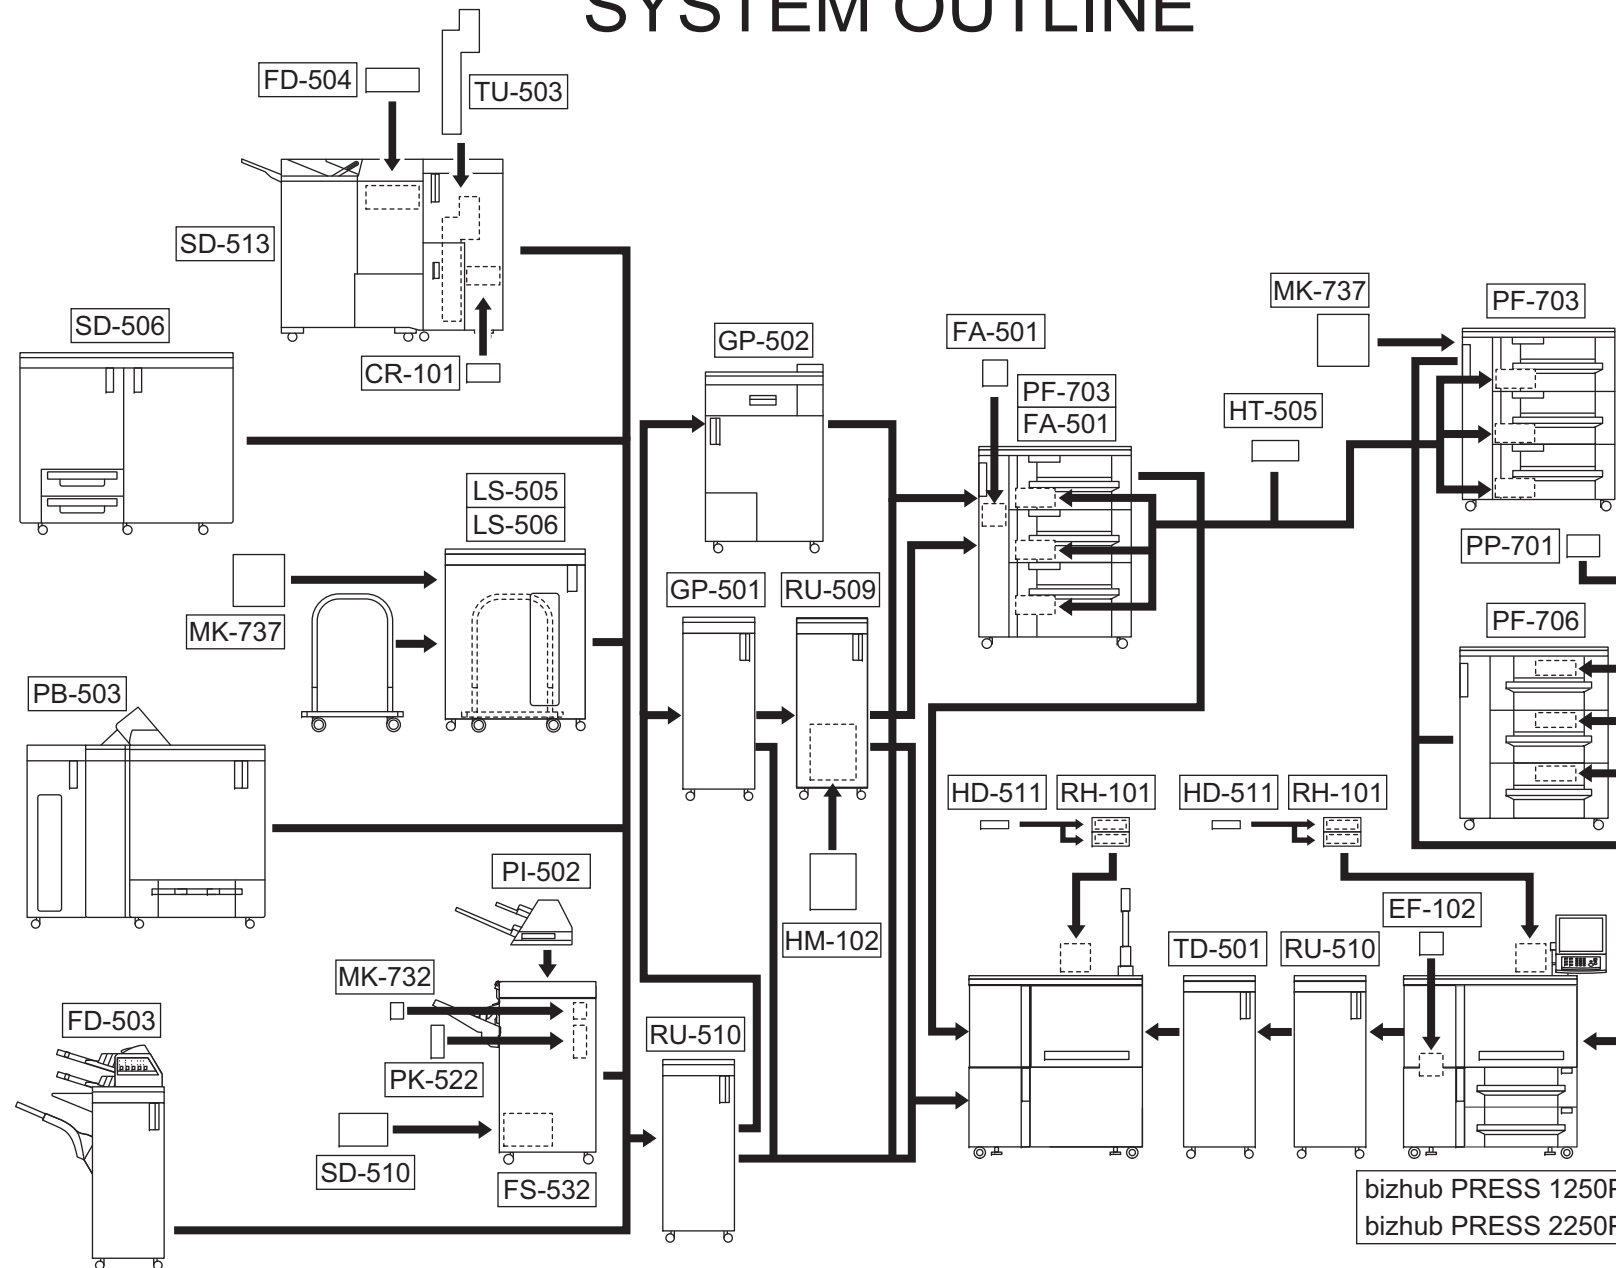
SYSTEM OUTLINE

FD-504
TU-503
SD-513
CR-101
SD-506
GP-502
FA-501
PF-703
FA-501
MK-737
PF-703
HT-505
LS-505
LS-506
MK-737
GP-501
RU-509
PP-701
PF-706
PB-503
HD-511
RH-101
HD-511
RH-101
HM-102
PI-502
EF-102
TD-501
RU-510
MK-732
RU-510
FD-503
PK-522
SD-510
FS-532
bizhub PRESS 1250P
bizhub PRESS 2250P